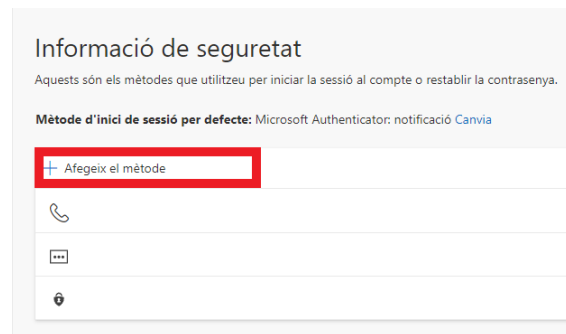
Informació de seguretat

Aquests són els mètodes que utilitzeu per iniciar la sessió al compte o restablir la contrasenya.

Mètode d'inici de sessió per defecte: Microsoft Authenticator: notificació Canvia

+ Afegeix el mètode